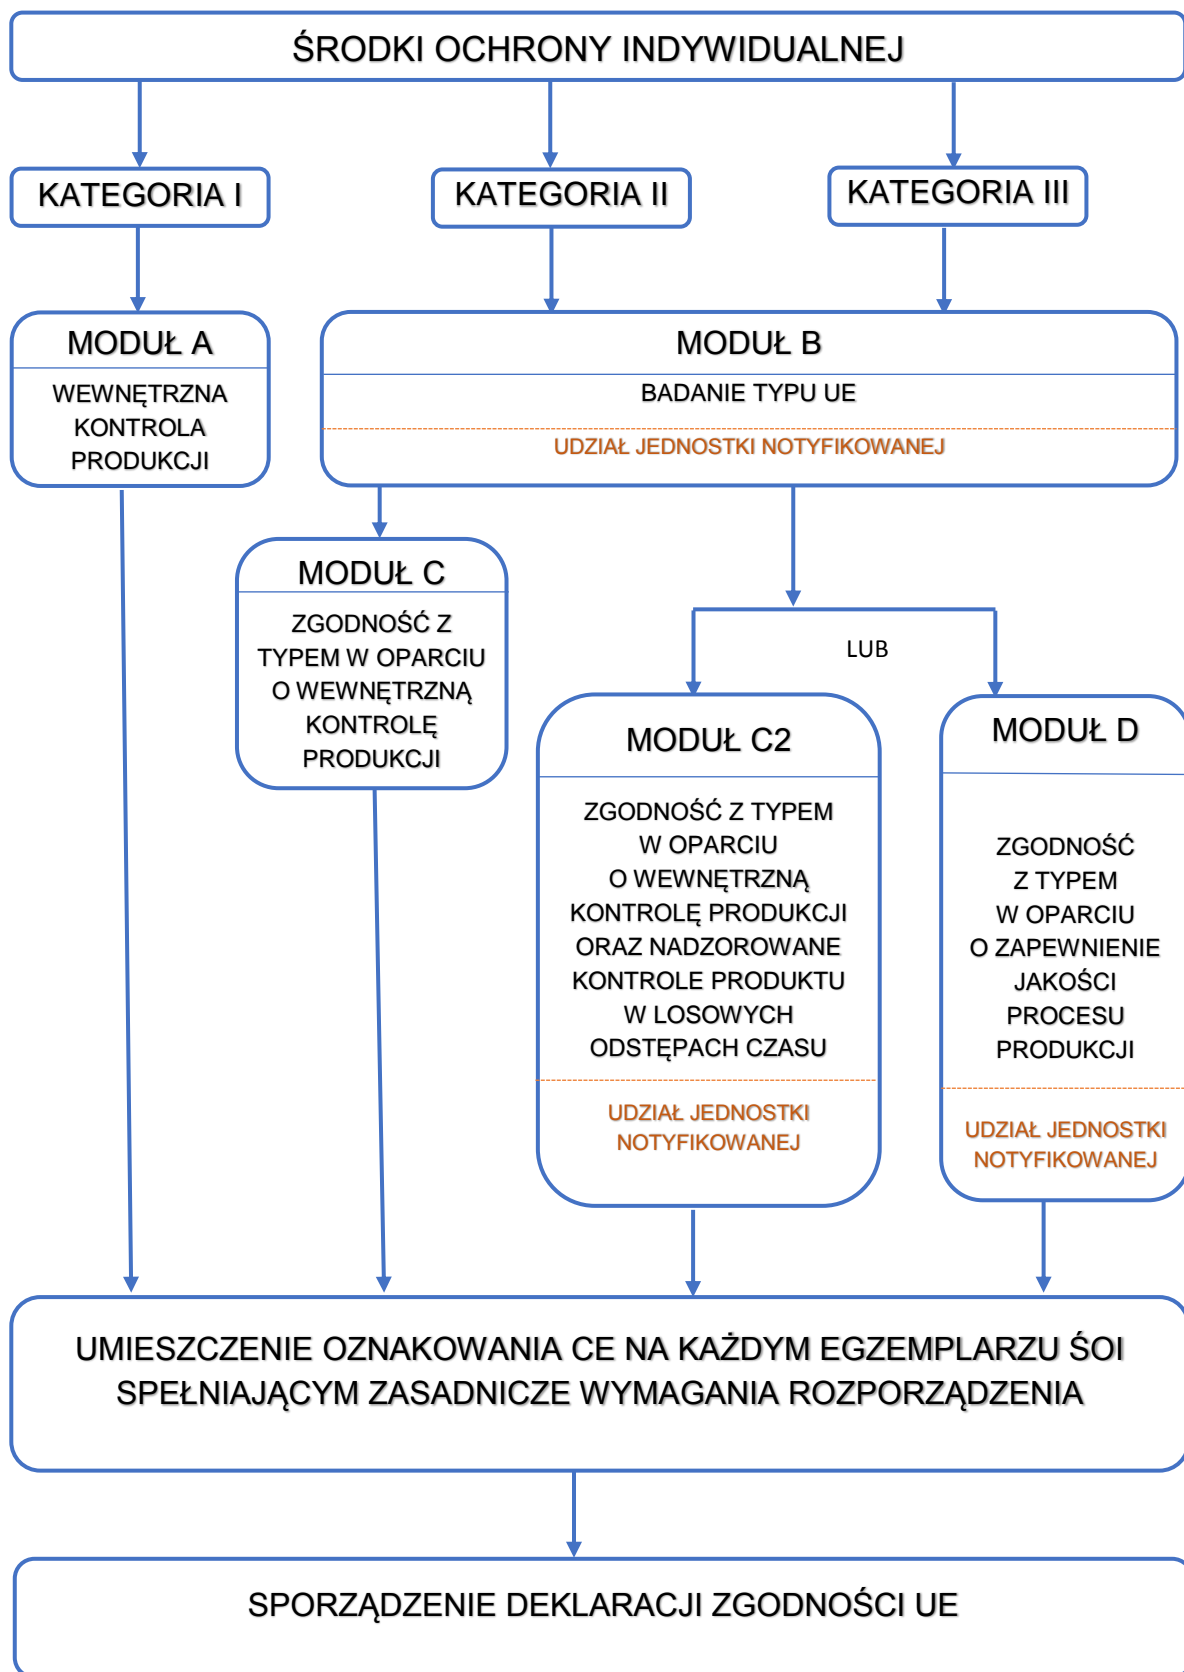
ŚRODKI OCHRONY INDYWIDUALNEJ

KATEGORIA I

KATEGORIA II

KATEGORIA III

MODUŁ A

WEWNĘTRZNA KONTROLA PRODUKCJI

MODUŁ B

BADANIE TYPU UE

UDZIAŁ JEDNOSTKI NOTYFIKOWANEJ

MODUŁ C

ZGODNOŚĆ Z TYPEM W OPARCIU O WEWNĘTRZNĄ KONTROLĘ PRODUKCJI

LUB

MODUŁ C2

ZGODNOŚĆ Z TYPEM W OPARCIU O WEWNĘTRZNĄ KONTROLĘ PRODUKCJI ORAZ NADZOROWANE KONTROLE PRODUKTU W LOSOWYCH ODSTĘPACH CZASU

UDZIAŁ JEDNOSTKI NOTYFIKOWANEJ

MODUŁ D

ZGODNOŚĆ Z TYPEM W OPARCIU O ZAPEWNIENIE JAKOŚCI PROCESU PRODUKCJI

UDZIAŁ JEDNOSTKI NOTYFIKOWANEJ

UMIESZCZENIE OZNAKOWANIA CE NA KAŻDYM EGZEMPLARZU ŚOI SPEŁNIAJĄCYM ZASADNICZE WYMAGANIA ROZPORZĄDZENIA

SPORZĄDZENIE DEKLARACJI ZGODNOŚCI UE